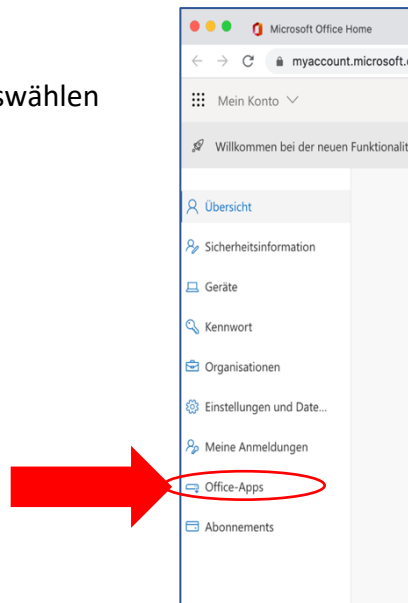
swählen

Microsoft Office Home

myaccount.microsoft.

Mein Konto

Willkommen bei der neuen Funktionalit

Übersicht

Sicherheitsinformation

Geräte

Kennwort

Organisationen

Einstellungen und Date...

Meine Anmeldungen

Office-Apps

Abonnements